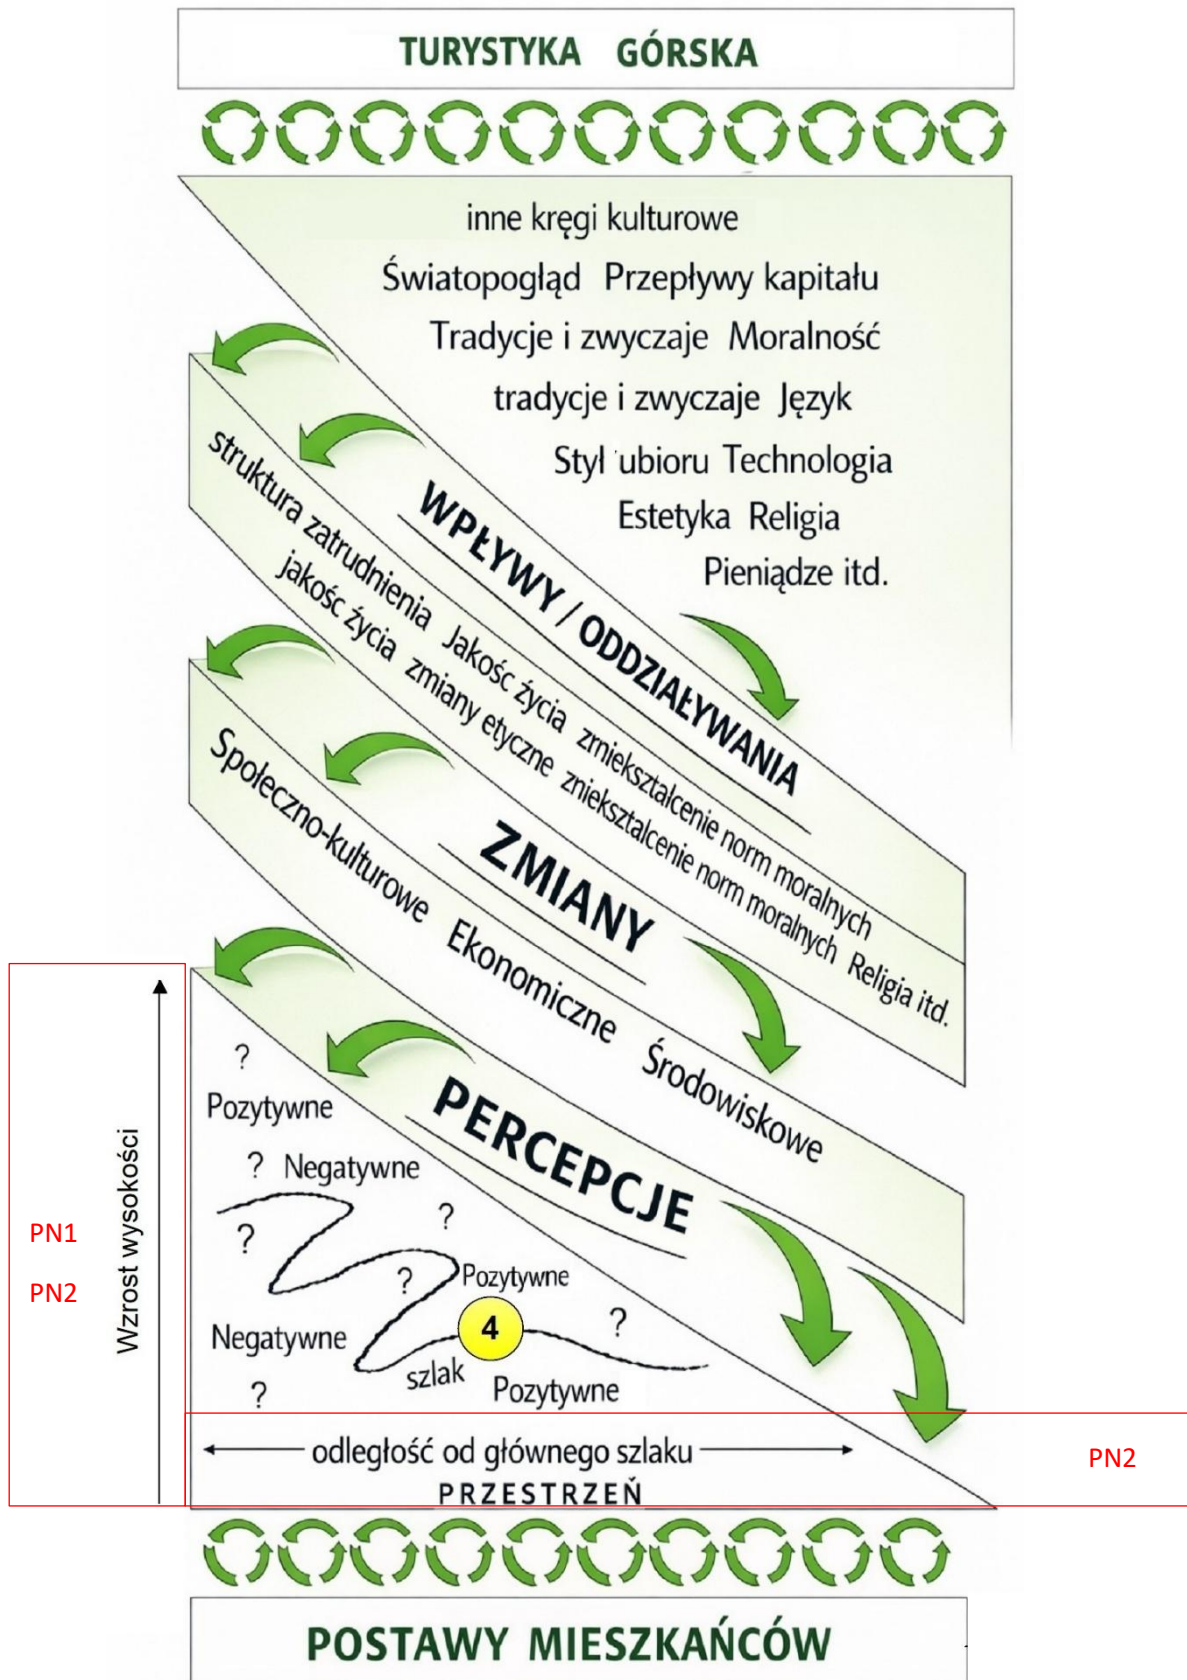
TURYSTYKA GÓRSKA

inne kręgi kulturowe
Światopogląd Przepływy kapitału
Tradycje i zwyczaje Moralność
tradycje i zwyczaje Język
Styl ubioru Technologia
Estetyka Religia
Pieniądze itd.

WPŁYWY / ODDZIAŁYWANIA

struktura zatrudnienia Jakość życia zniekształcenie norm moralnych
jakość życia zmiany etyczne zniekształcenie norm moralnych Religia itd.

ZMIANY

Społeczno-kulturowe Ekonomiczne Środowiskowe

PERCEPCJE

?
Pozytywne
? Negatywne
?
?
?
Pozytywne
4
?
Negatywne
szlak
Pozytywne
?

Wzrost wysokości

PN1
PN2

odległość od głównego szlaku
PRZESTRZEŃ

PN2

POSTAWY MIESZKAŃCÓW